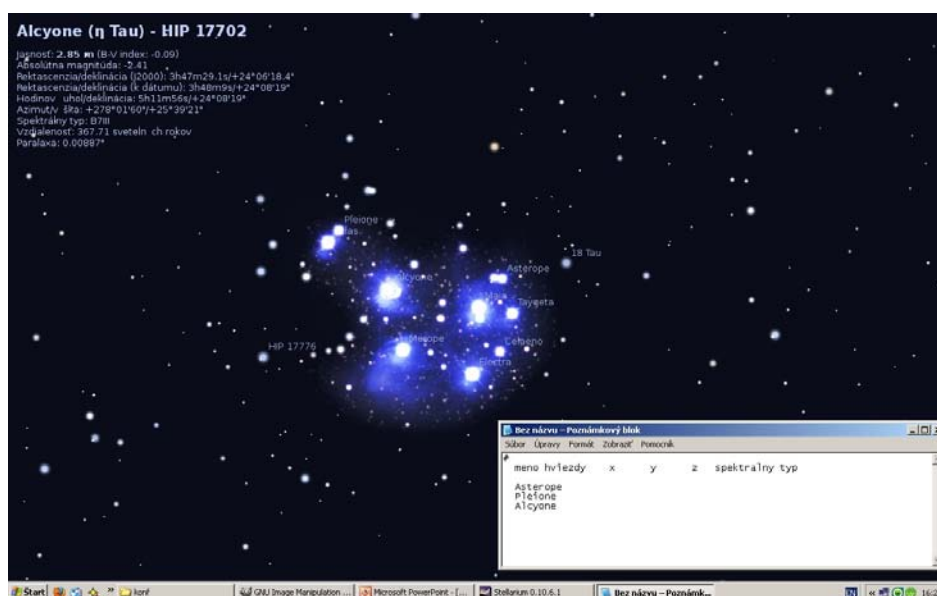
Alcyone (η Tau) - HIP 17702

Jasnosť: 2.85 m (B-V index: -0.09)
Absolútna magnitúda: -2.41
Rektascenzia/deklinácia (J2000): 3h47m29.1s/+24°06'18.4"
Rektascenzia/deklinácia (k dátumu): 3h48m9s/+24°08'19"
Hodinov uhol/deklinácia: 5h11m56s/+24°08'19"
Azimut/v ška: +278°01'60"/+25°39'21"
Spektrálny typ: B7III
Vzdialenosť: 367.71 sveteln ch rokov
Paralaxa: 0.00887"

Pleione
Atlas
18 Tau
Asterope
Alcyone
Maia
Taygeta
HIP 17776
Merope
Celaeno
Electra

Bez názvu – Poznámkový blok
Súbor Úpravy Formát Zobraziť Pomocník

meno hviezdy x y z spektralny typ

Asterope
Pleione
Alcyone

Start
konf
GNU Image Manipulation ...
Microsoft PowerPoint - [...
Stellarium 0.10.6.1
Bez názvu – Poznámk...
EN
16:2